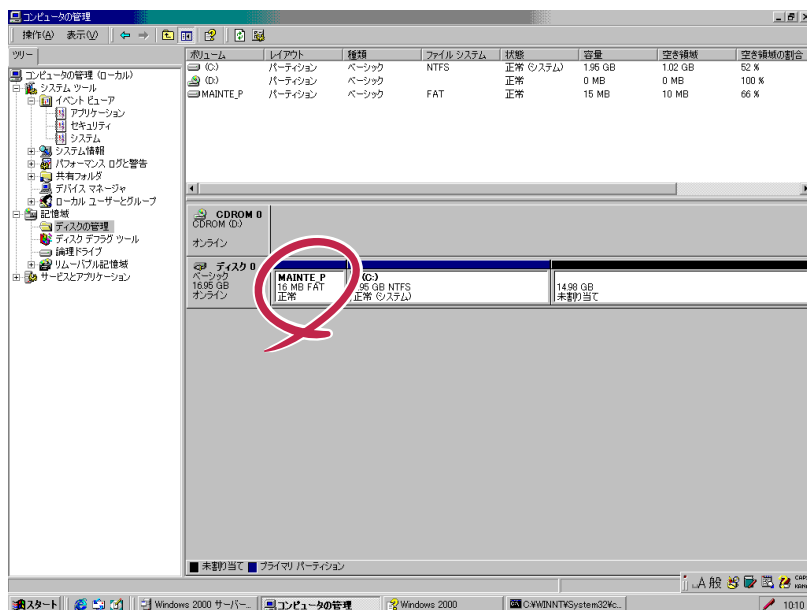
コンピュータの管理

操作(A) 表示(V)

ツリー

コンピュータの管理 (ローカル)
システム ツール
イベント ビューア
アプリケーション
セキュリティ
システム
システム情報
パフォーマンス ログと警告
共有フォルダ
デバイス マネージャ
ローカル ユーザーとグループ
記憶域
ディスクの管理
ディスク デフラグ ツール
論理ドライブ
リムーバブル記憶域
サービスとアプリケーション

| ボリューム | レイアウト | 種類 | ファイル システム | 状態 | 容量 | 空き領域 | 空き領域の割合 |
|---|---|---|---|---|---|---|---|
| (C:) | パーティション | ベーシック | NTFS | 正常 (システム) | 1.95 GB | 1.02 GB | 52 % |
| (D:) | パーティション | ベーシック | | 正常 | 0 MB | 0 MB | 100 % |
| MAINTE_P | パーティション | ベーシック | FAT | 正常 | 15 MB | 10 MB | 66 % |

CDROM 0
CDROM (D:)
オンライン

ディスク 0
ベーシック
16.95 GB
オンライン

MAINTE_P
16 MB FAT
正常

(C:)
1.95 GB NTFS
正常 (システム)

14.98 GB
未割り当て

未割り当て プライマリ パーティション

スタート Windows 2000 サーバー... コンピュータの管理 Windows 2000 C:¥WINNT¥System32¥c... A 般 10:10